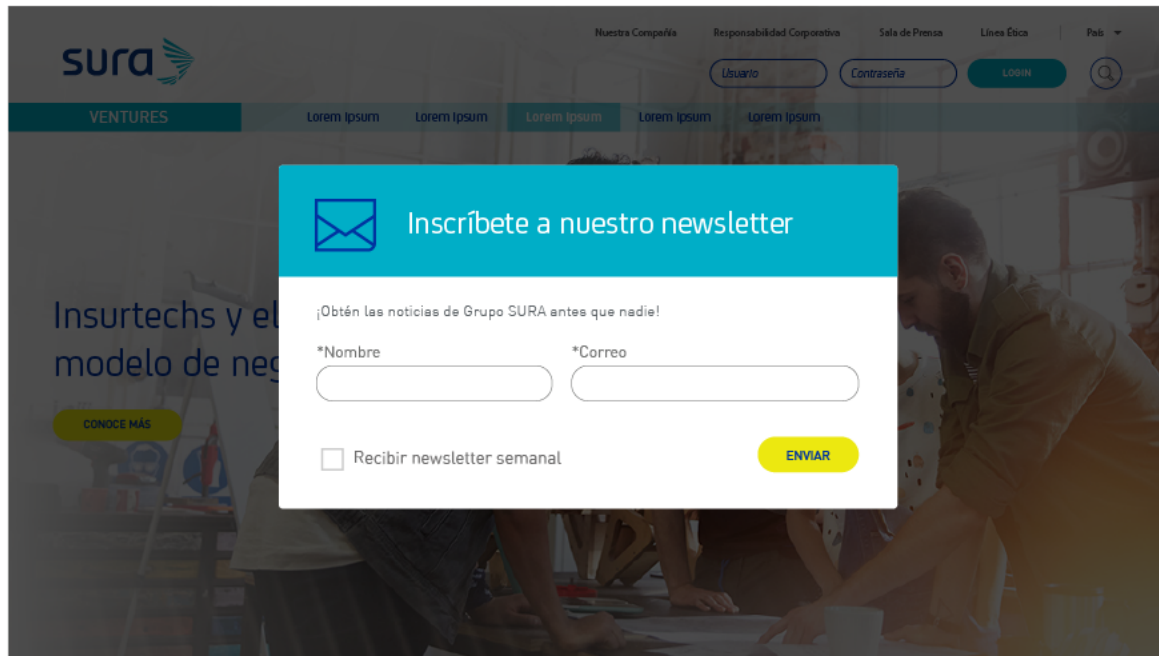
sura

Nuestra Compañía
Responsabilidad Corporativa
Sala de Prensa
Línea Ética
País

Usuario
Contraseña
LOGIN

VENTURES
Lorem ipsum
Lorem ipsum
Lorem ipsum
Lorem ipsum
Lorem ipsum

Insurtechs y el
modelo de neg

CONOCE MÁS

Inscríbete a nuestro newsletter

¡Obtén las noticias de Grupo SURA antes que nadie!

*Nombre
*Correo

Recibir newsletter semanal

ENVIAR